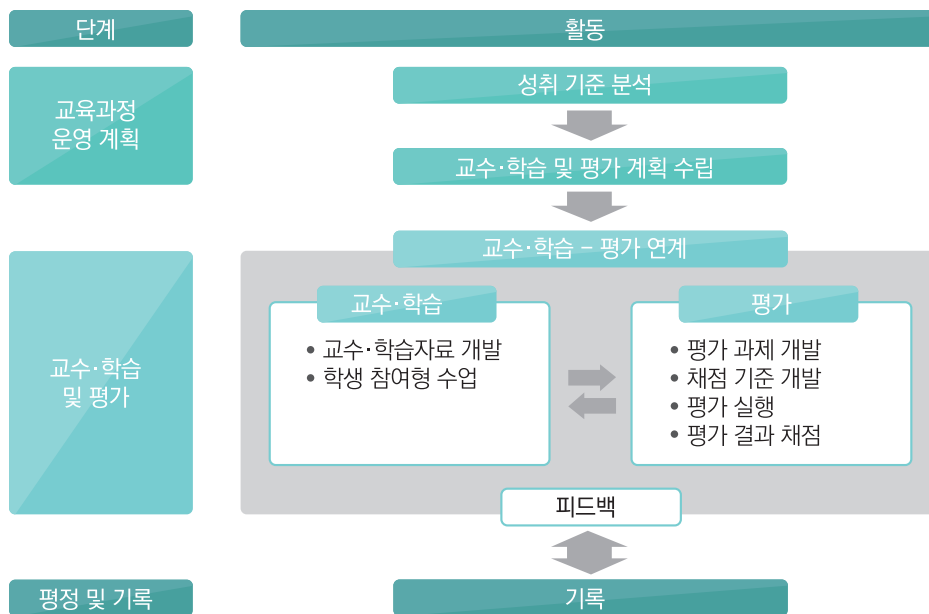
단계

활동

교육과정 운영 계획

성취 기준 분석

교수·학습 및 평가 계획 수립

교수·학습 및 평가

교수·학습 – 평가 연계

교수·학습

• 교수·학습자료 개발
• 학생 참여형 수업

평가

• 평가 과제 개발
• 채점 기준 개발
• 평가 실행
• 평가 결과 채점

피드백

평정 및 기록

기록